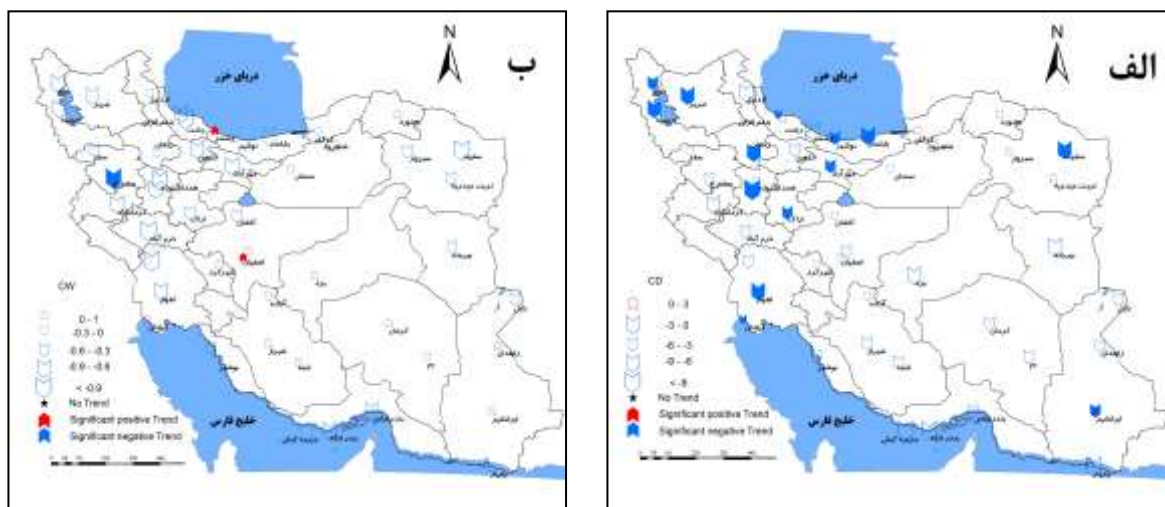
N
ب
دریای خزر
CW
0 - 1
-0.3 - 0
-0.6 - -0.3
-0.9 - -0.6
< -0.9
No Trend
Significant positive Trend
Significant negative Trend
خلیج فارس

N
الف
دریای خزر
CD
0 - 3
-3 - 0
-6 - -3
-9 - -6
< -9
No Trend
Significant positive Trend
Significant negative Trend
خلیج فارس